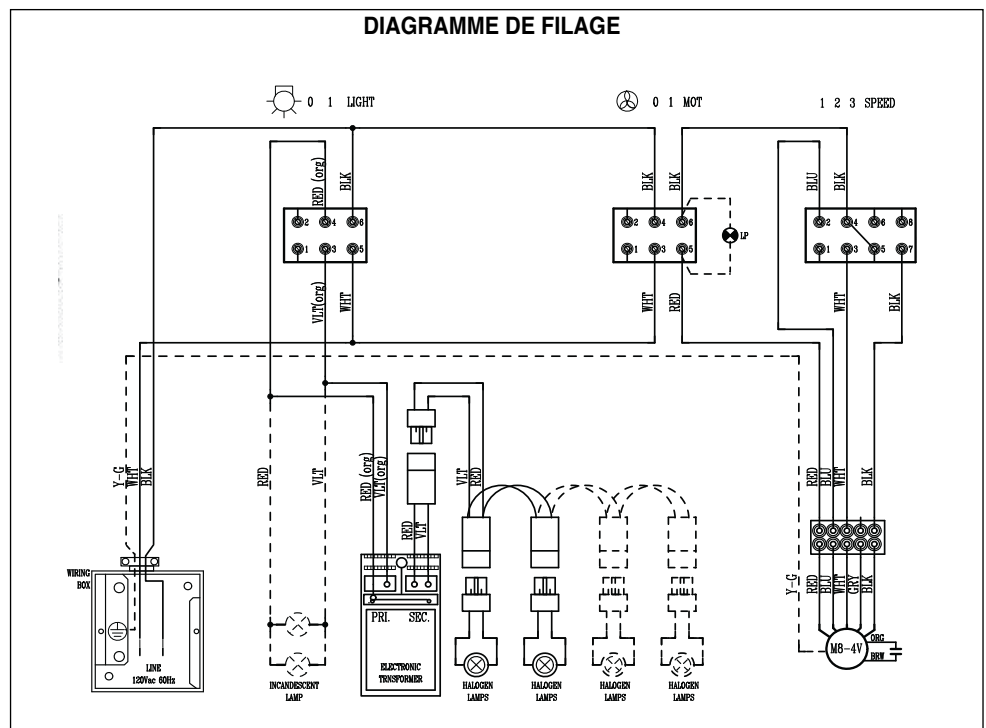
DIAGRAMME DE FILAGE

0 1 LIGHT

0 1 MOT

1 2 3 SPEED

RED (org)
BLK
2 4 6
1 3 5
VLT(org)
WHT

BLK
BLK
2 4 6
1 3 5
LP
WHT
RED

BLU
BLK
2 4 6 8
1 3 5 7
WHT
BLK

Y-G
WHT
BLK

RED
VLT

RED (org)
VLT(org)

VLT
RED

RED
VLT

RED
BLU
WHT
BLK

WIRING BOX

LINE
120Vac 60Hz

INCANDESCENT LAMP

PRI.
SEC.
ELECTRONIC TRNSFORMER

HALOGEN LAMPS

HALOGEN LAMPS

HALOGEN LAMPS

HALOGEN LAMPS

Y-G
RED
BLU
WHT
GRY
BLK

M8-4V
ORG
BRW